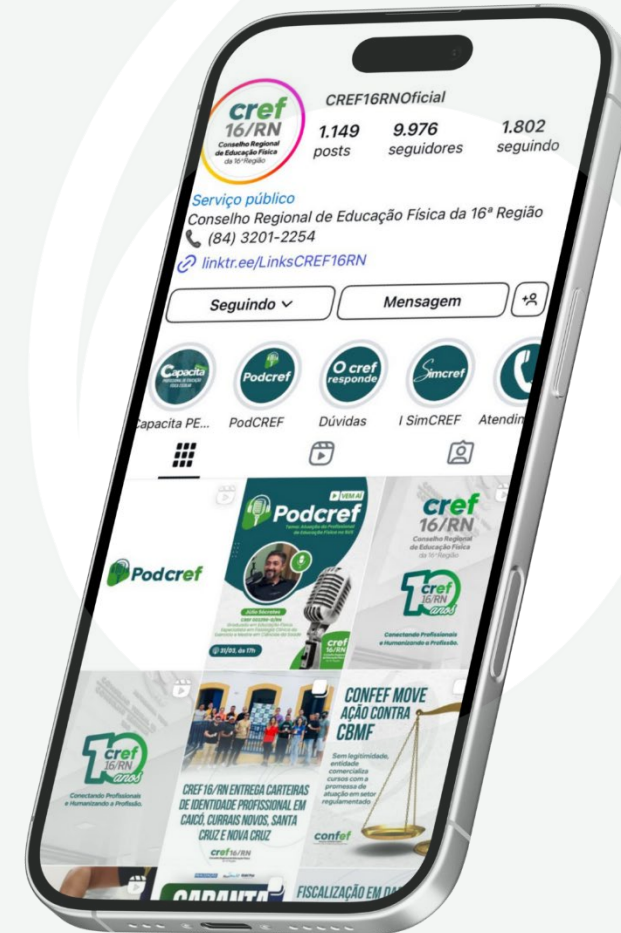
cref 16/RN Conselho Regional de Educação Física da 16ª Região

CREF16RNOficial

1.149 posts

9.976 seguidores

1.802 seguindo

Serviço público

Conselho Regional de Educação Física da 16ª Região

(84) 3201-2254

linktr.ee/LinksCREF16RN

Seguindo

Mensagem

Capacita PE...

PodCREF

Dúvidas

I SimCREF

Atendin

Podcref

VEM AÍ

Podcref

Julio Morales

31/03, às 17h

cref 16/RN

cref 16/RN Conselho Regional de Educação Física

10 cref 16/RN anos

Conectando Profissionais e Humanizando a Profissão.

10 cref 16/RN anos

Conectando Profissionais e Humanizando a Profissão.

CREF16/RN ENTREGA CARTEIRAS DE IDENTIDADE PROFISSIONAL EM CAICÓ, CURRAIS NOVOS, SANTA CRUZ E NOVA CRUZ

cref 16/RN

CONFEF MOVE AÇÃO CONTRA CBMF

Sem legitimidade, entidade comercializa cursos com a promessa de atuação em setor regulamentado

confef

FISCALIZAÇÃO EM DA

GARANTA